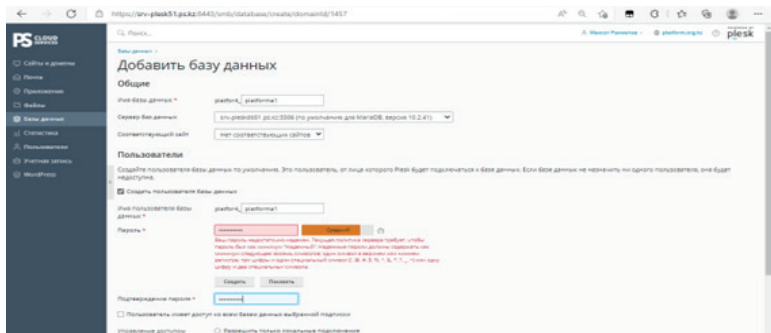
https://srv-plesk51.ps.kz:8443/smb/database/create/domainId/1457

PS CLOUD SERVICES

Сайты и домены
Почта
Приложения
Файлы
Базы данных
Статистика
Пользователи
Учетная запись
WordPress

Поиск...

plesk

Базы данных >
Добавить базу данных

Общие

Имя базы данных * platform_ platforma1

Сервер баз данных srv-plesk051.ps.kz:3306 (по умолчанию для MariaDB, версия 10.2.41)

Соответствующий сайт Нет соответствующих сайтов

Пользователи

Создайте пользователя базы данных по умолчанию. Это пользователь, от лица которого Plesk будет подключаться к базе данных. Если базе данных не назначить ни одного пользователя, она будет недоступна.

Создать пользователя базы данных

Имя пользователя базы данных * platform_ platforma1

Пароль * •••••••••• Средний

Ваш пароль недостаточно надежен. Текущая политика сервера требует, чтобы пароль был как минимум "Надежный". Надежные пароли должны содержать как минимум следующие восемь символов, одна строчная и заглавная или строчная регистра, три цифры и один специальный символ (!, @, #, $, %, ^, &, *, ?, _, ~) или одну цифру и два специальных символа.

Создать Показать

Подтверждение пароля * ••••••••••

Пользователь имеет доступ ко всем базам данных выбранной подписки

Управление доступом Разрешить только локальные подключения